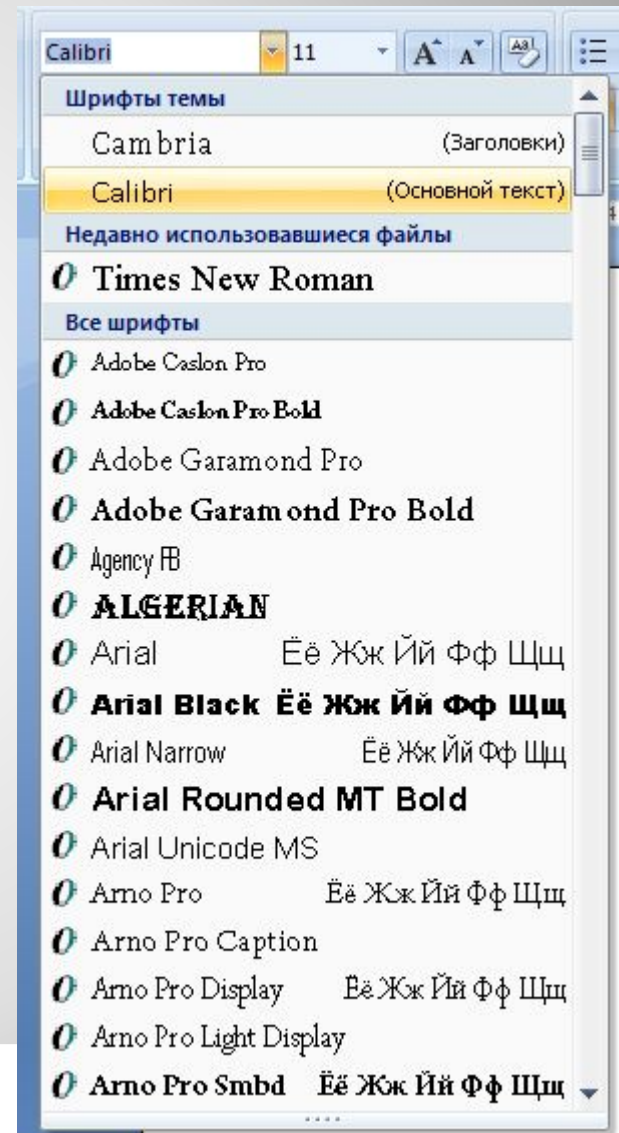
Calibri 11 A A

Шрифты темы

Cambria (Заголовки)

Calibri (Основной текст)

Недавно использовавшиеся файлы

Times New Roman

Все шрифты

Adobe Caslon Pro

Adobe Caslon Pro Bold

Adobe Garamond Pro

Adobe Garamond Pro Bold

Agency FB

ALGERIAN

Arial Ёё Жж Йй Фф Щщ

Arial Black Ёё Жж Йй Фф Щщ

Arial Narrow Ёё Жж Йй Фф Щщ

Arial Rounded MT Bold

Arial Unicode MS

Arno Pro Ёё Жж Йй Фф Щщ

Arno Pro Caption

Arno Pro Display Ёё Жж Йй Фф Щщ

Arno Pro Light Display

Arno Pro Smbd Ёё Жж Йй Фф Щщ